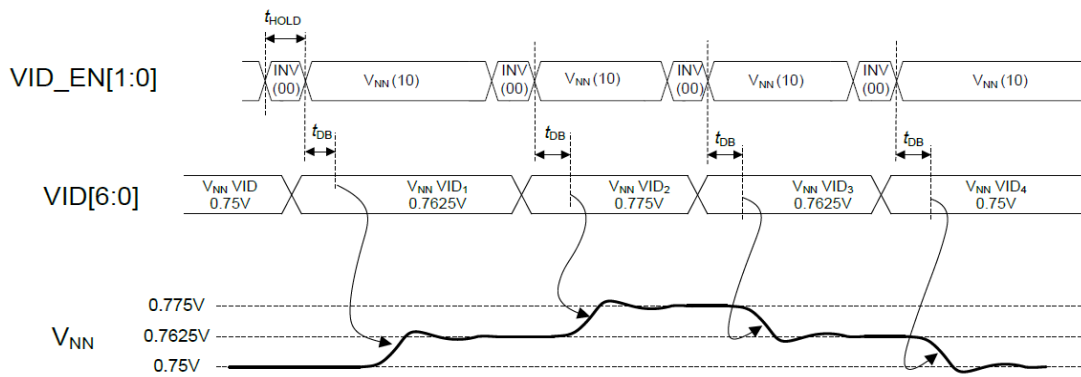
$t_{HOLD}$

VID_EN[1:0]

INV (00)

$V_{NN}$ (10)

INV (00)

$V_{NN}$ (10)

INV (00)

$V_{NN}$ (10)

INV (00)

$V_{NN}$ (10)

$t_{DB}$

$t_{DB}$

$t_{DB}$

$t_{DB}$

VID[6:0]

$V_{NN}$ VID 0.75V

$V_{NN}$ $VID_1$ 0.7625V

$V_{NN}$ $VID_2$ 0.775V

$V_{NN}$ $VID_3$ 0.7625V

$V_{NN}$ $VID_4$ 0.75V

0.775V

$V_{NN}$

0.7625V

0.75V